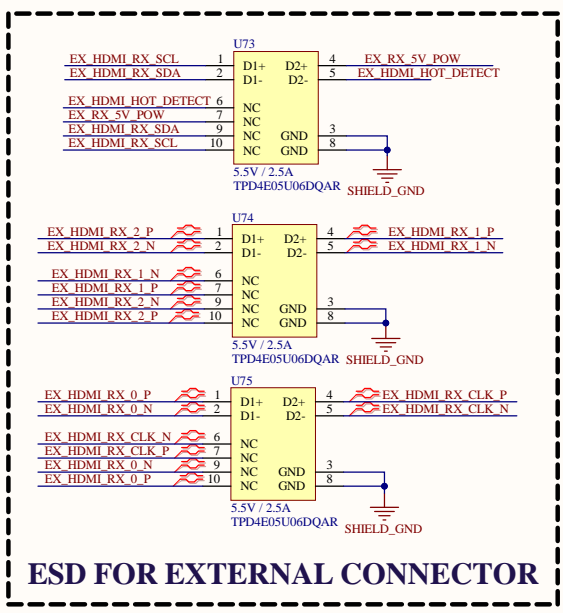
U73

EX_HDMI_RX_SCL 1 D1+ D2+ 4 EX_RX_5V_POW
EX_HDMI_RX_SDA 2 D1- D2- 5 EX_HDMI_HOT_DETECT

EX_HDMI_HOT_DETECT 6 NC
EX_RX_5V_POW 7 NC
EX_HDMI_RX_SDA 9 NC GND 3
EX_HDMI_RX_SCL 10 NC GND 8

5.5V / 2.5A
TPD4E05U06DQAR
SHIELD_GND

U74

EX_HDMI_RX_2_P 1 D1+ D2+ 4 EX_HDMI_RX_1_P
EX_HDMI_RX_2_N 2 D1- D2- 5 EX_HDMI_RX_1_N

EX_HDMI_RX_1_N 6 NC
EX_HDMI_RX_1_P 7 NC
EX_HDMI_RX_2_N 9 NC GND 3
EX_HDMI_RX_2_P 10 NC GND 8

5.5V / 2.5A
TPD4E05U06DQAR
SHIELD_GND

U75

EX_HDMI_RX_0_P 1 D1+ D2+ 4 EX_HDMI_RX_CLK_P
EX_HDMI_RX_0_N 2 D1- D2- 5 EX_HDMI_RX_CLK_N

EX_HDMI_RX_CLK_N 6 NC
EX_HDMI_RX_CLK_P 7 NC
EX_HDMI_RX_0_N 9 NC GND 3
EX_HDMI_RX_0_P 10 NC GND 8

5.5V / 2.5A
TPD4E05U06DQAR
SHIELD_GND

ESD FOR EXTERNAL CONNECTOR